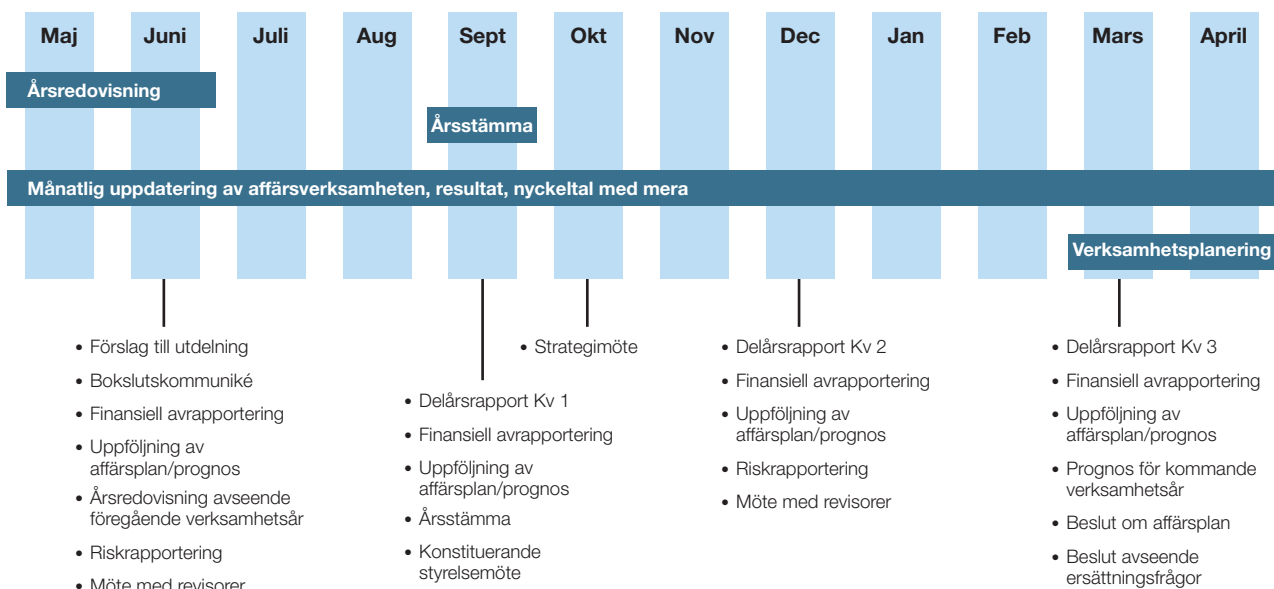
Maj
Juni
Juli
Aug
Sept
Okt
Nov
Dec
Jan
Feb
Mars
April

Årsredovisning

Årsstämma

Månatlig uppdatering av affärsverksamheten, resultat, nyckeltal med mera

Verksamhetsplanering

• Förslag till utdelning
• Bokslutskommuniké
• Finansiell avrapportering
• Uppföljning av affärsplan/prognos
• Årsredovisning avseende föregående verksamhetsår
• Riskrapportering
• Möte med revisorer

• Delårsrapport Kv 1
• Finansiell avrapportering
• Uppföljning av affärsplan/prognos
• Årsstämma
• Konstituerande styrelsemöte

• Strategimöte

• Delårsrapport Kv 2
• Finansiell avrapportering
• Uppföljning av affärsplan/prognos
• Riskrapportering
• Möte med revisorer

• Delårsrapport Kv 3
• Finansiell avrapportering
• Uppföljning av affärsplan/prognos
• Prognos för kommande verksamhetsår
• Beslut om affärsplan
• Beslut avseende ersättningsfrågor